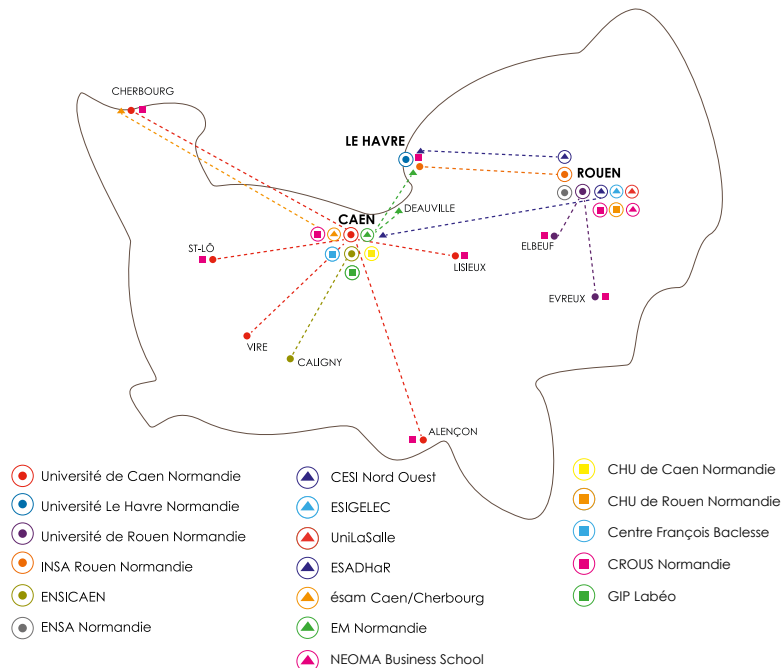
CHERBOURG

LE HAVRE

ROUEN

CAEN

DEAUVILLE

ST-LÔ

LISIEUX

ELBEUF

EVREUX

VIRE

CALIGNY

ALENÇON

Université de Caen Normandie
Université Le Havre Normandie
Université de Rouen Normandie
INSA Rouen Normandie
ENSICAEN
ENSA Normandie

CESI Nord Ouest
ESIGELEC
UniLaSalle
ESADHaR
ésam Caen/Cherbourg
EM Normandie
NEOMA Business School

CHU de Caen Normandie
CHU de Rouen Normandie
Centre François Baclesse
CROUS Normandie
GIP Labéo